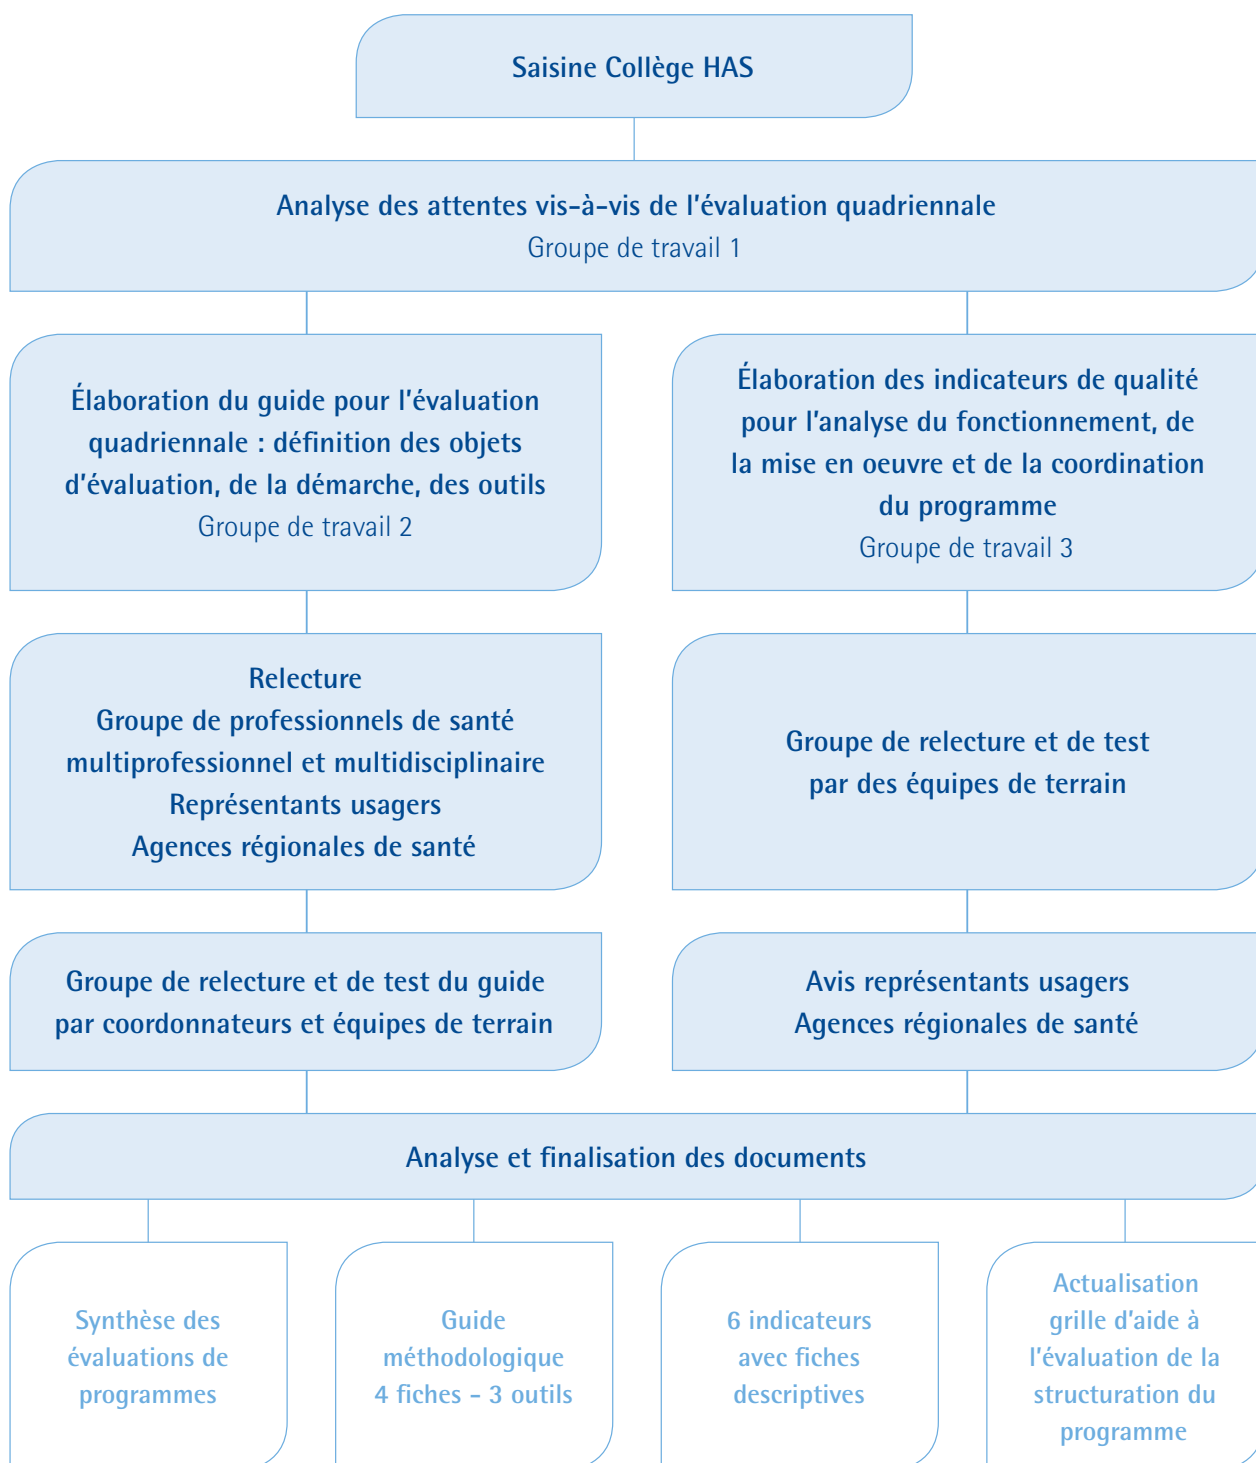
Saisine Collège HAS

Analyse des attentes vis-à-vis de l'évaluation quadriennale
Groupe de travail 1

Élaboration du guide pour l'évaluation quadriennale : définition des objets d'évaluation, de la démarche, des outils
Groupe de travail 2

Élaboration des indicateurs de qualité pour l'analyse du fonctionnement, de la mise en oeuvre et de la coordination du programme
Groupe de travail 3

Relecture
Groupe de professionnels de santé multiprofessionnel et multidisciplinaire
Représentants usagers
Agences régionales de santé

Groupe de relecture et de test par des équipes de terrain

Groupe de relecture et de test du guide par coordonnateurs et équipes de terrain

Avis représentants usagers
Agences régionales de santé

Analyse et finalisation des documents

Synthèse des évaluations de programmes

Guide méthodologique
4 fiches - 3 outils

6 indicateurs avec fiches descriptives

Actualisation grille d'aide à l'évaluation de la structuration du programme